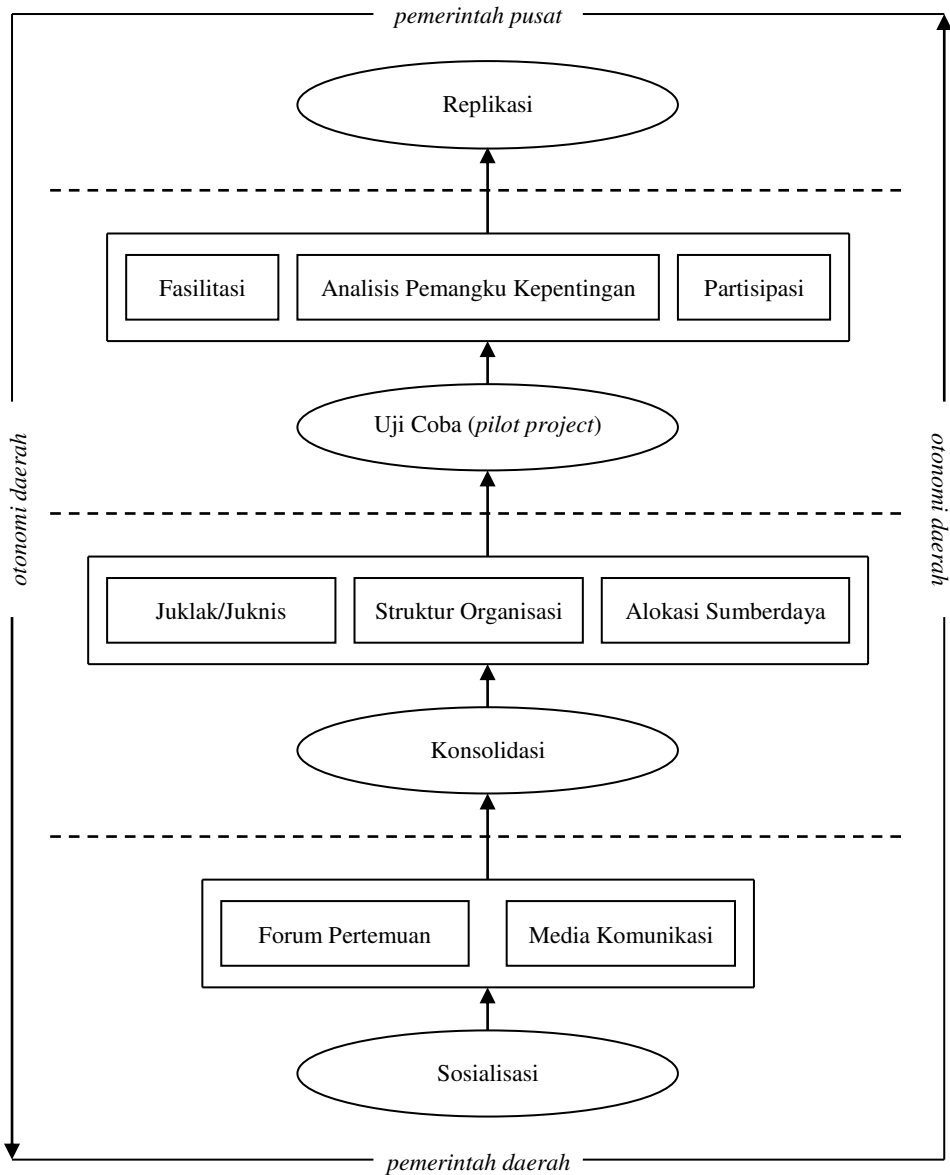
pemerintah pusat

Replikasi

Fasilitasi

Analisis Pemangku Kepentingan

Partisipasi

Uji Coba (pilot project)

Juklak/Juknis

Struktur Organisasi

Alokasi Sumberdaya

Konsolidasi

Forum Pertemuan

Media Komunikasi

Sosialisasi

otonomi daerah

otonomi daerah

pemerintah daerah